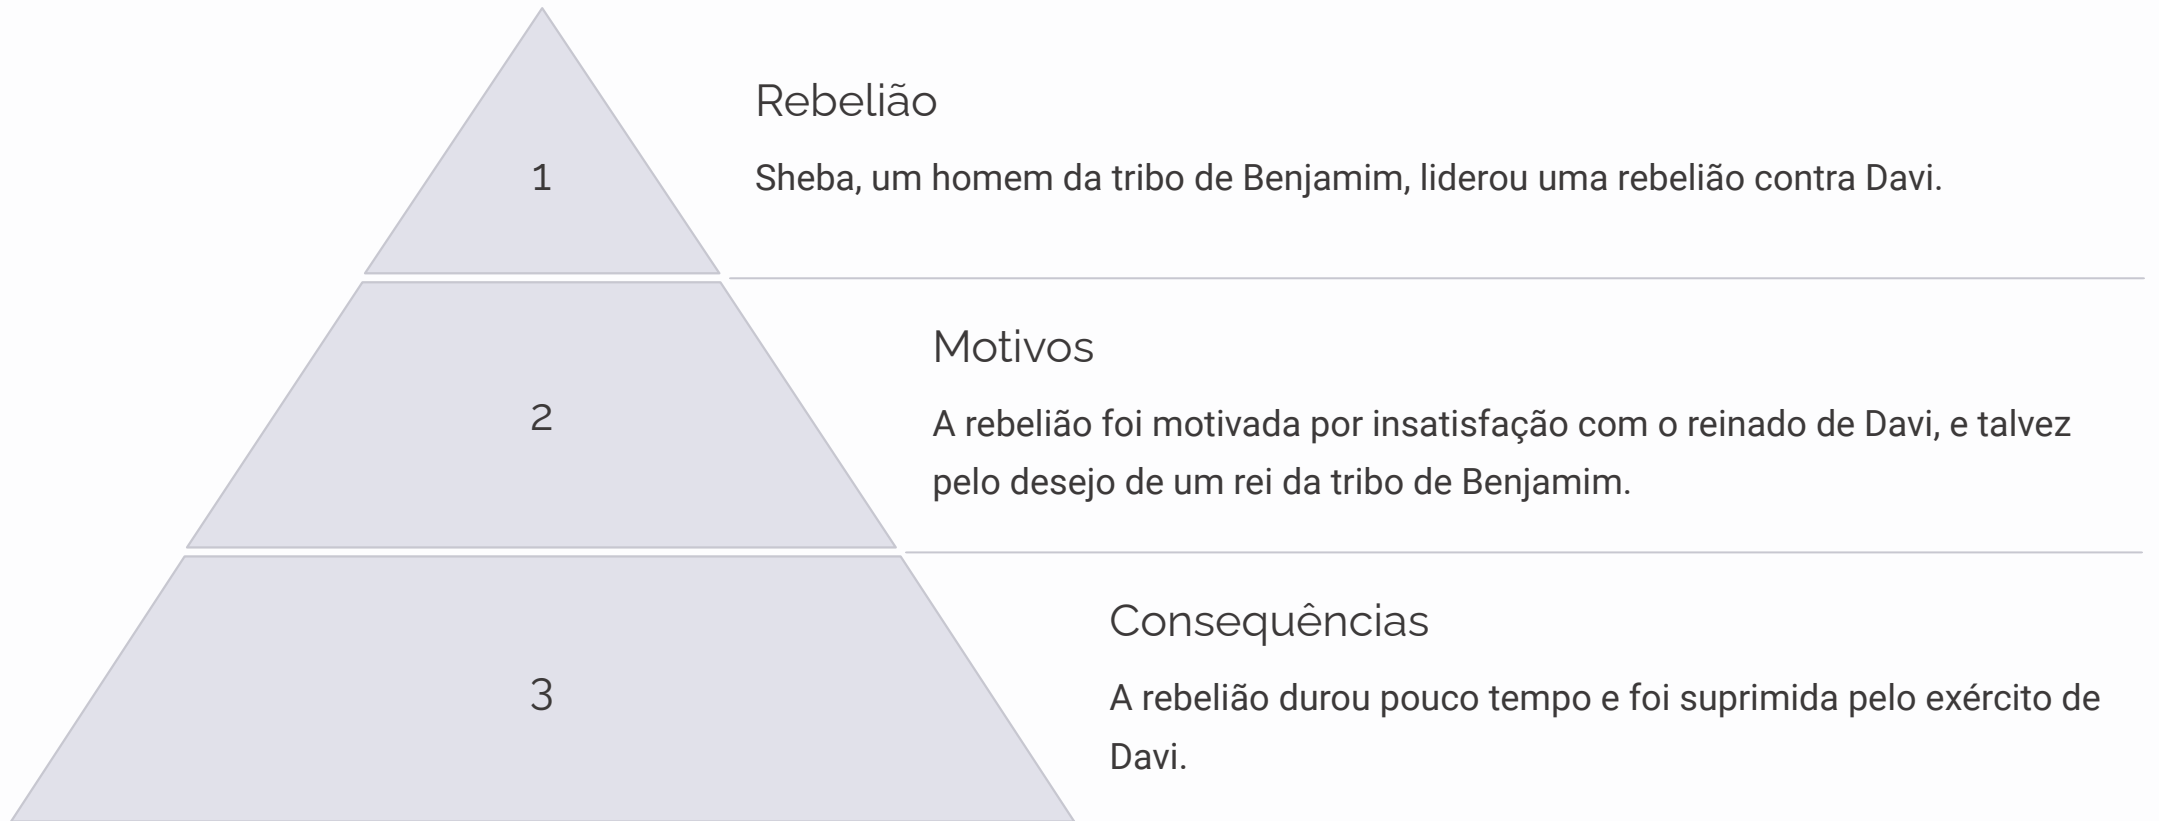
1

Rebelião

Sheba, um homem da tribo de Benjamim, liderou uma rebelião contra Davi.

2

Motivos

A rebelião foi motivada por insatisfação com o reinado de Davi, e talvez pelo desejo de um rei da tribo de Benjamim.

3

Consequências

A rebelião durou pouco tempo e foi suprimida pelo exército de Davi.